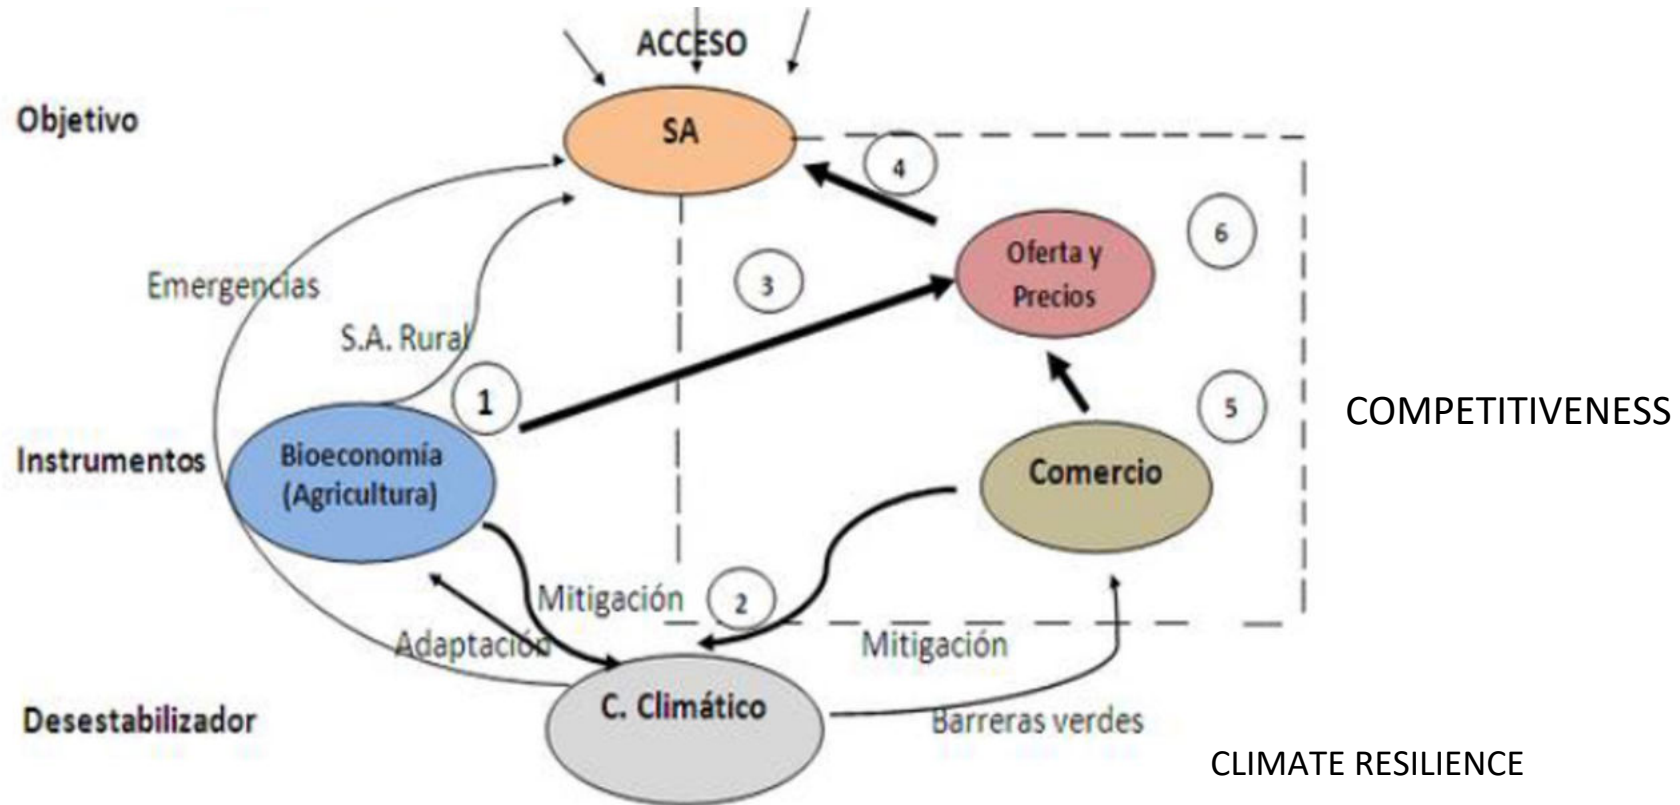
ACCESO

Objetivo

SA

4

6

Oferta y Precios

3

Emergencias

S.A. Rural

1

5

COMPETITIVENESS

Instrumentos

Bioeconomía (Agricultura)

Comercio

Mitigación

2

Adaptación

Mitigación

Desestabilizador

C. Climático

Barreras verdes

CLIMATE RESILIENCE